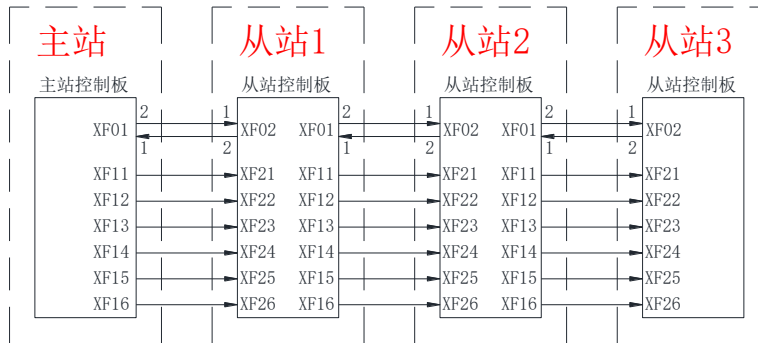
主站

主站控制板

XF01
XF11
XF12
XF13
XF14
XF15
XF16

2
1

从站1

从站控制板

1
2

XF02
XF21
XF22
XF23
XF24
XF25
XF26

XF01
XF11
XF12
XF13
XF14
XF15
XF16

2
1

从站2

从站控制板

1
2

XF02
XF21
XF22
XF23
XF24
XF25
XF26

XF01
XF11
XF12
XF13
XF14
XF15
XF16

2
1

从站3

从站控制板

1
2

XF02
XF21
XF22
XF23
XF24
XF25
XF26